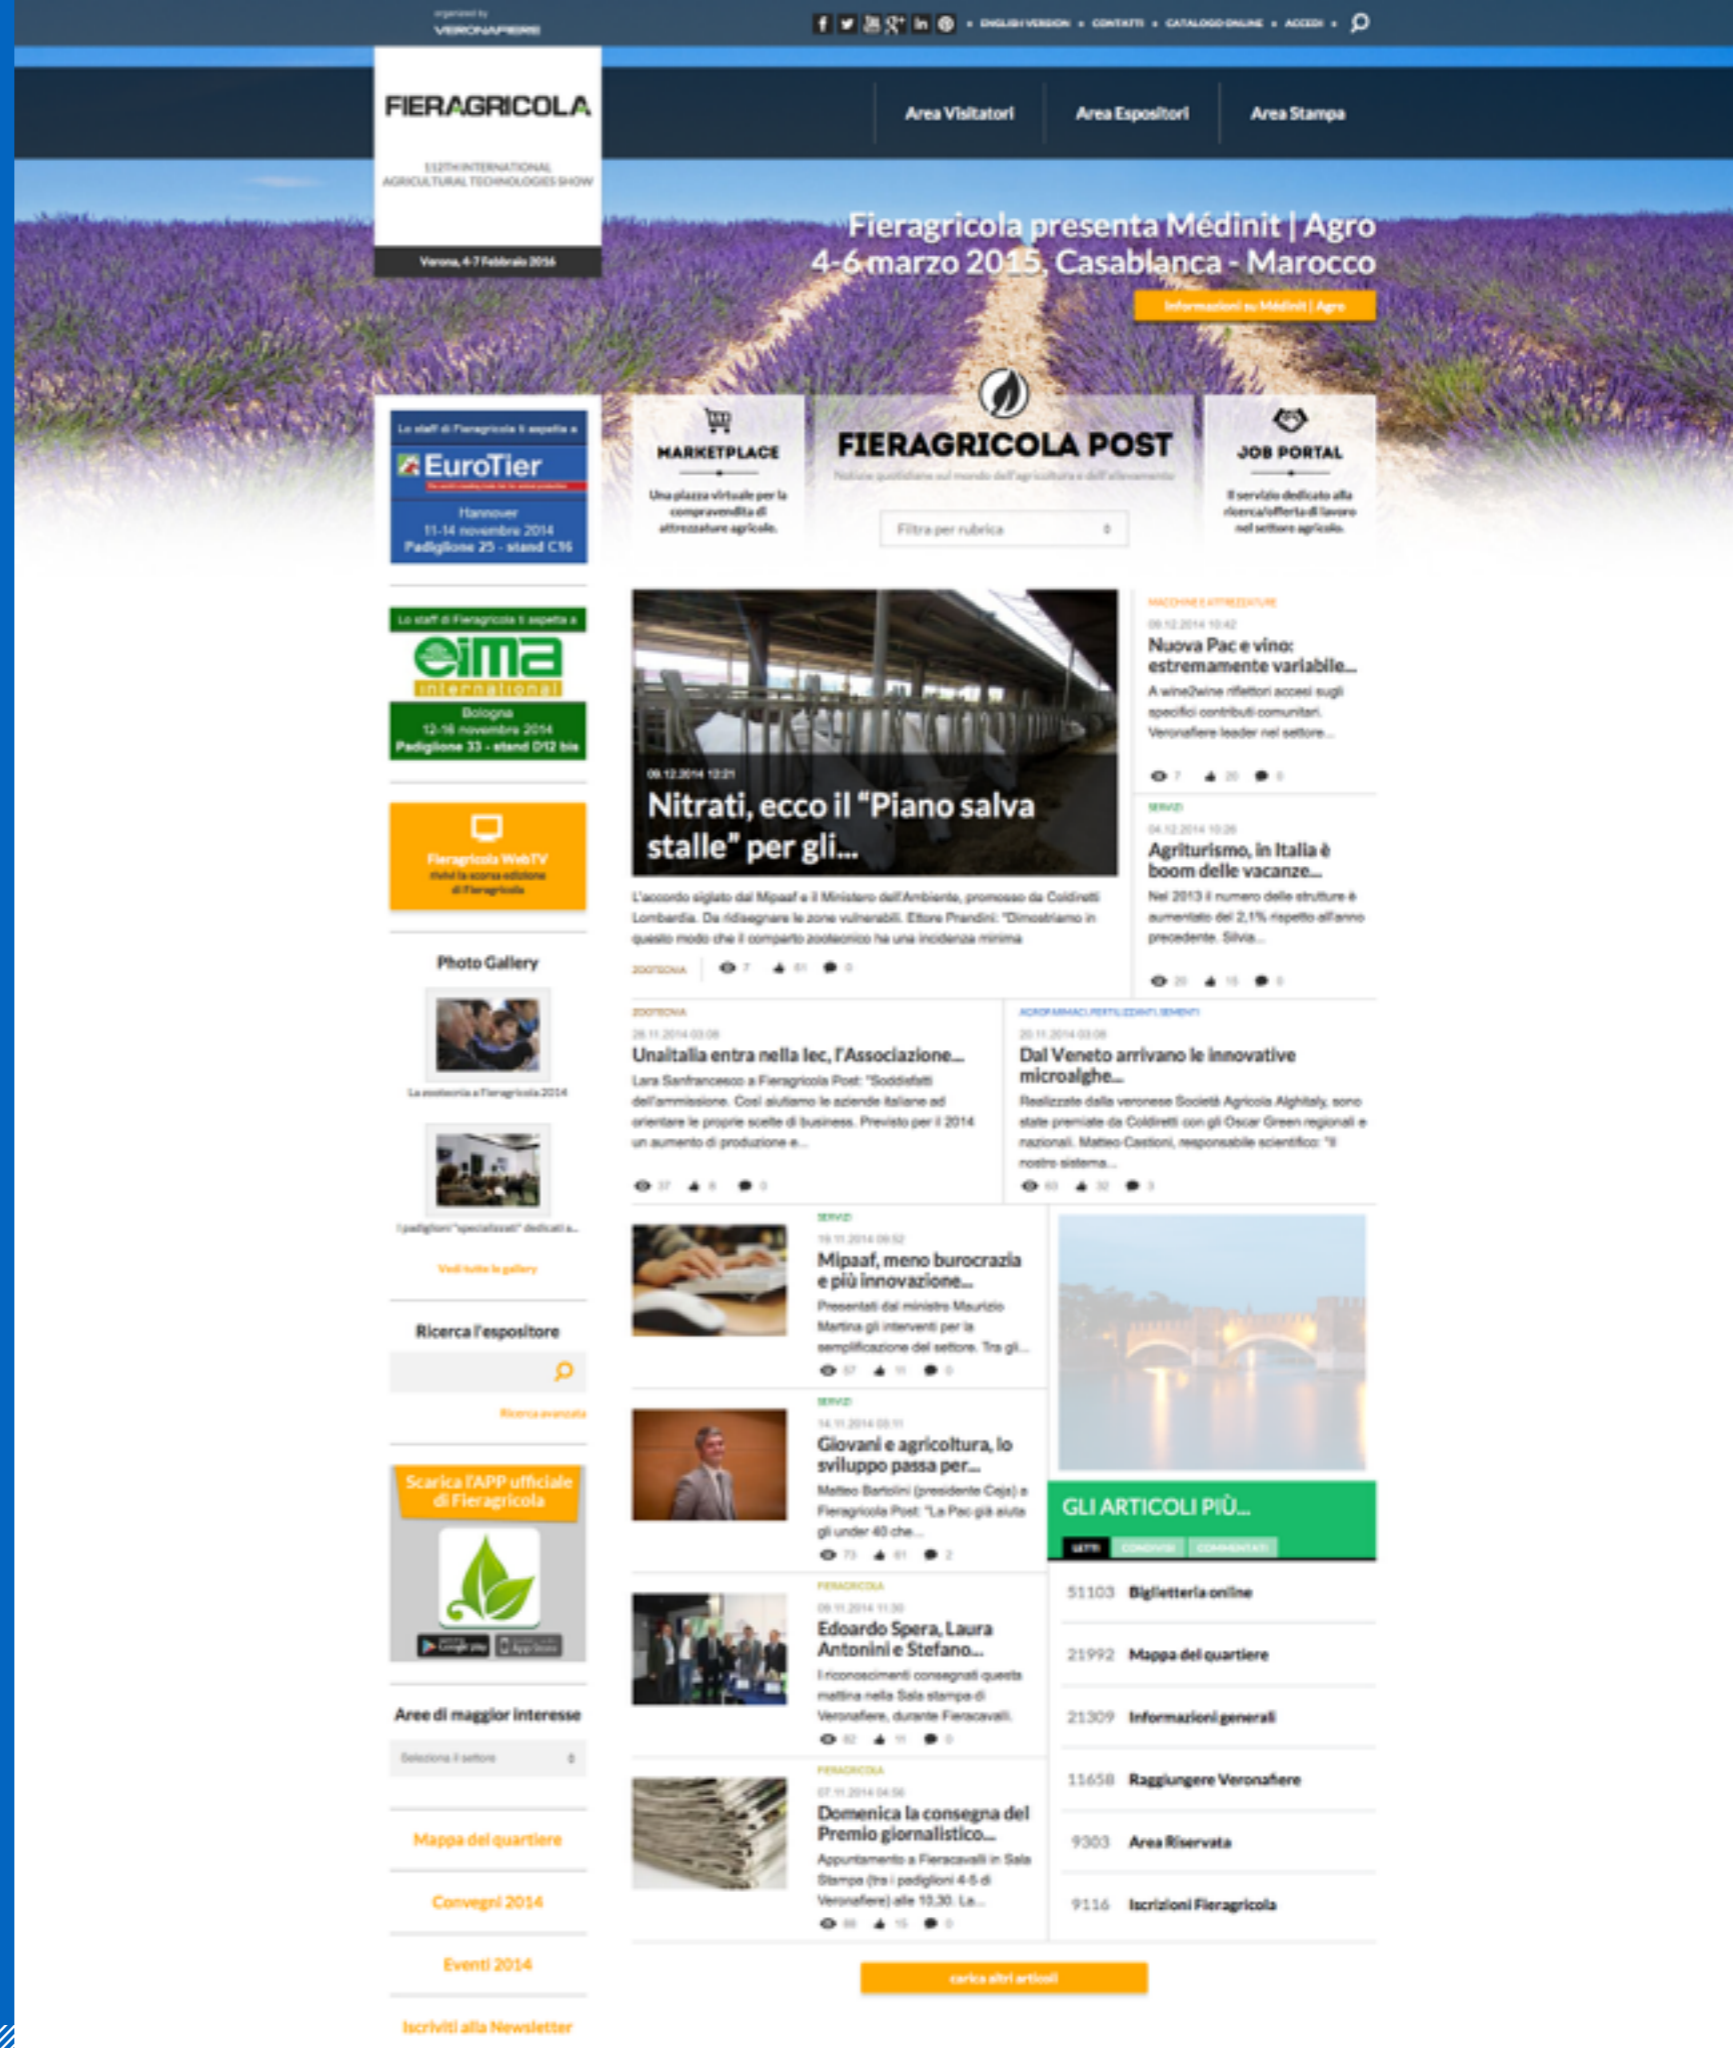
organized by
VERONAFIERE

ENGLISH VERSION • CONTATTI • CATALOGO ONLINE • ACCEDI •

FIERAGRICOLA
112TH INTERNATIONAL AGRICULTURAL TECHNOLOGIES SHOW
Verona, 4-7 Febbraio 2016

Area Visitatori
Area Espositori
Area Stampa

Fieragricola presenta Médinit | Agro
4-6 marzo 2015, Casablanca - Marocco
Informazioni su Médinit | Agro

Lo staff di Fieragricola ti aspetta a
EuroTier
Hannover
11-14 novembre 2014
Padiglione 25 - stand C16

MARKETPLACE
Una piazza virtuale per la compravendita di attrezzature agricole.

FIERAGRICOLA POST
Notizie quotidiane sul mondo dell'agricoltura e dell'allevamento
Filtra per rubrica

JOB PORTAL
Il servizio dedicato alla ricerca/offerta di lavoro nel settore agricolo.

Lo staff di Fieragricola ti aspetta a
eima international
Bologna
12-16 novembre 2014
Padiglione 33 - stand D12 bis

Fieragricola WebTV
rivivi la scorsa edizione di Fieragricola

Photo Gallery
La zootecnia a Fieragricola 2014
I padiglioni "specializzati" dedicati a...
Vedi tutte le gallery

Ricerca l'espositore
Ricerca avanzata

Scarica l'APP ufficiale di Fieragricola

Aree di maggior interesse
Seleziona il settore

Mappa del quartiere
Convegni 2014
Eventi 2014
Iscriviti alla Newsletter

09.12.2014 12:21
Nitrati, ecco il "Piano salva stalle" per gli...
L'accordo siglato dal Mipaaf e il Ministero dell'Ambiente, promosso da Coldiretti Lombardia. Da ridisegnare le zone vulnerabili. Ettore Prandini: "Dimostriamo in questo modo che il comparto zootecnico ha una incidenza minima
ZOOTECNIA 7 61 0

MACCHINE E ATTREZZATURE
09.12.2014 10:42
Nuova Pac e vino: estremamente variabile...
A wine2wine riflettori accesi sugli specifici contributi comunitari. Veronafiere leader nel settore...
7 20 0

SERVIZI
04.12.2014 10:26
Agriturismo, in Italia è boom delle vacanze...
Nel 2013 il numero delle strutture è aumentato del 2,1% rispetto all'anno precedente. Silvia...
20 15 0

ZOOTECNIA
28.11.2014 03:08
Unaitalia entra nella Iec, l'Associazione...
Lara Sanfrancesco a Fieragricola Post: "Soddisfatti dell'ammissione. Così aiutiamo le aziende italiane ad orientare le proprie scelte di business. Previsto per il 2014 un aumento di produzione e...
37 8 0

AGROFARMACI, FERTILIZZANTI, SEMENTI
20.11.2014 03:08
Dal Veneto arrivano le innovative microalghe...
Realizzate dalla veronese Società Agricola Alghitaly, sono state premiate da Coldiretti con gli Oscar Green regionali e nazionali. Matteo Castioni, responsabile scientifico: "Il nostro sistema...
60 32 3

SERVIZI
19.11.2014 09:52
Mipaaf, meno burocrazia e più innovazione...
Presentati dal ministro Maurizio Martina gli interventi per la semplificazione del settore. Tra gli...
57 11 0

SERVIZI
14.11.2014 08:11
Giovani e agricoltura, lo sviluppo passa per...
Matteo Bartolini (presidente Ceja) a Fieragricola Post: "La Pac già aiuta gli under 40 che...
73 61 2

FIERAGRICOLA
09.11.2014 11:30
Edoardo Spera, Laura Antonini e Stefano...
I riconoscimenti consegnati questa mattina nella Sala stampa di Veronafiere, durante Fieracavalli.
82 11 0

FIERAGRICOLA
07.11.2014 04:06
Domenica la consegna del Premio giornalistico...
Appuntamento a Fieracavalli in Sala Stampa (tra i padiglioni 4-5 di Veronafiere) alle 10.30. La...
88 15 0

GLI ARTICOLI PIÙ...
LETTI CONDIVISI COMMENTATI
| | |
|---|---|
| 51103 | Biglietteria online |
| 21992 | Mappa del quartiere |
| 21309 | Informazioni generali |
| 11658 | Raggiungere Veronafiere |
| 9303 | Area Riservata |
| 9116 | Iscrizioni Fieragricola |

carica altri articoli